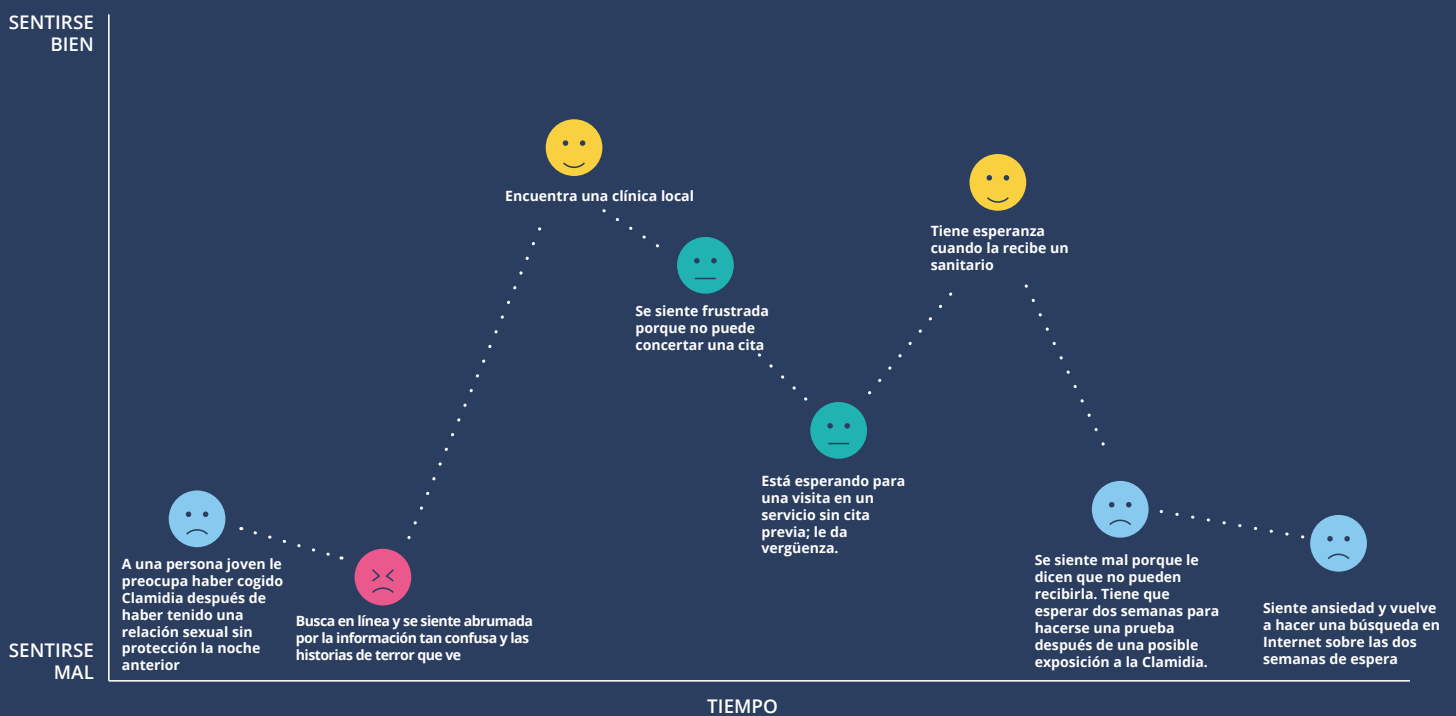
SENTIRSE BIEN

SENTIRSE MAL

A una persona joven le preocupa haber cogido Clamidia después de haber tenido una relación sexual sin protección la noche anterior

Busca en línea y se siente abrumada por la información tan confusa y las historias de terror que ve

Encuentra una clínica local

Se siente frustrada porque no puede concertar una cita

Está esperando para una visita en un servicio sin cita previa; le da vergüenza.

Tiene esperanza cuando la recibe un sanitario

Se siente mal porque le dicen que no pueden recibirla. Tiene que esperar dos semanas para hacerse una prueba después de una posible exposición a la Clamidia.

Siente ansiedad y vuelve a hacer una búsqueda en Internet sobre las dos semanas de espera

TIEMPO